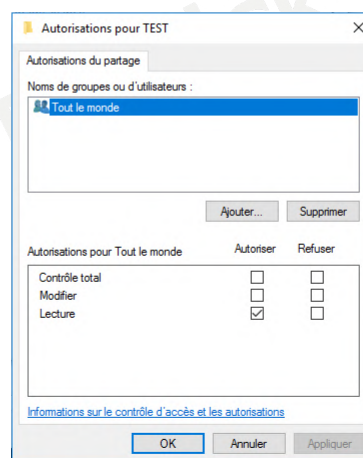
Autorisations pour TEST

Autorisations du partage

Noms de groupes ou d'utilisateurs :

Tout le monde

Ajouter... Supprimer

| Autorisations pour Tout le monde | Autoriser | Refuser |
|---|---|---|
| Contrôle total | ☐ | ☐ |
| Modifier | ☐ | ☐ |
| Lecture | ☑ | ☐ |

Informations sur le contrôle d'accès et les autorisations

OK Annuler Appliquer